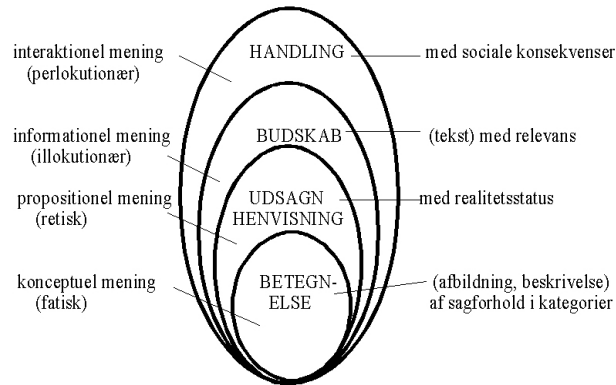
interaktionel mening (perlokutionær)

HANDLING

med sociale konsekvenser

informationel mening (illokutionær)

BUDSKAB

(tekst) med relevans

propositionel mening (retisk)

UDSAGN HENVISNING

med realitetsstatus

konceptuel mening (fatisk)

BETEGNELSE

(afbildning, beskrivelse) af sagforhold i kategorier